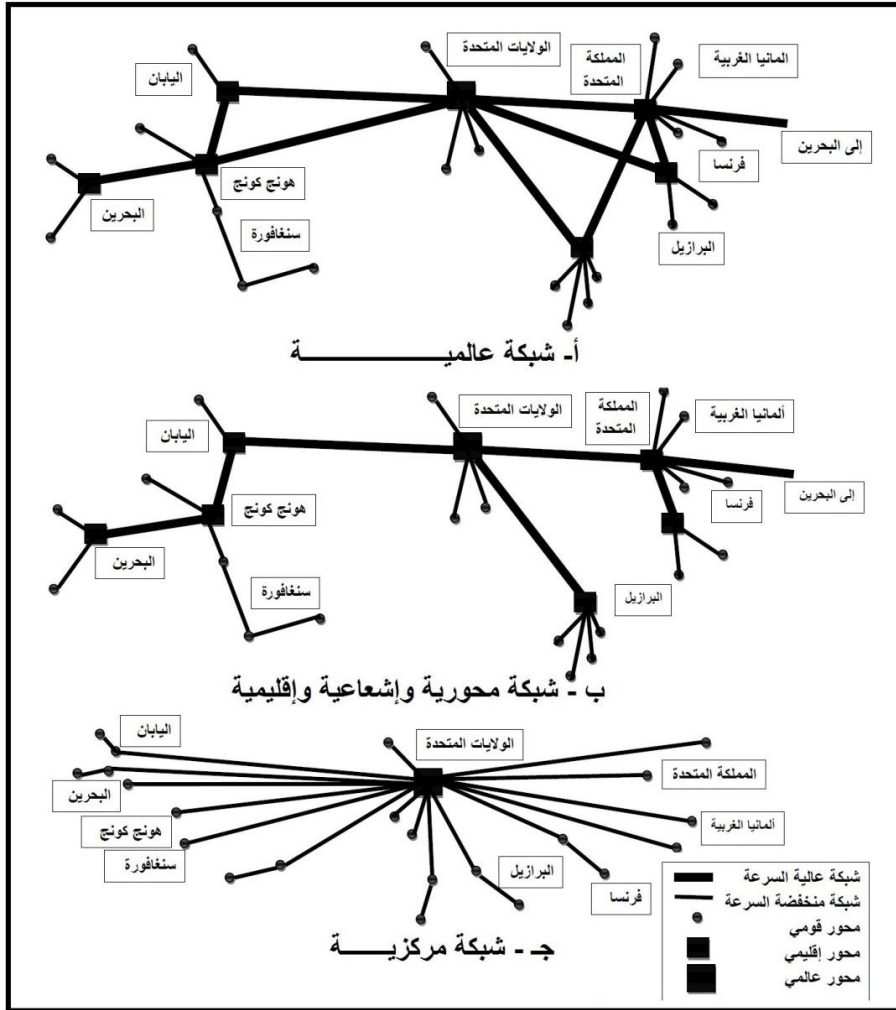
الولايات المتحدة
المملكة المتحدة
المانيا الغربية
اليابان
إلى البحرين
فرنسا
هونج كونج
البحرين
سنغافورة
البرازيل
أ- شبكة عالميـــــــــة

الولايات المتحدة
المملكة المتحدة
ألمانيا الغربية
اليابان
إلى البحرين
فرنسا
هونج كونج
البحرين
سنغافورة
البرازيل
ب - شبكة محورية وإشعاعية وإقليمية

اليابان
الولايات المتحدة
المملكة المتحدة
البحرين
ألمانيا الغربية
هونج كونج
سنغافورة
البرازيل
فرنسا
جـ - شبكة مركزيـــــة

شبكة عالية السرعة
شبكة منخفضة السرعة
محور قومي
محور إقليمي
محور عالمي